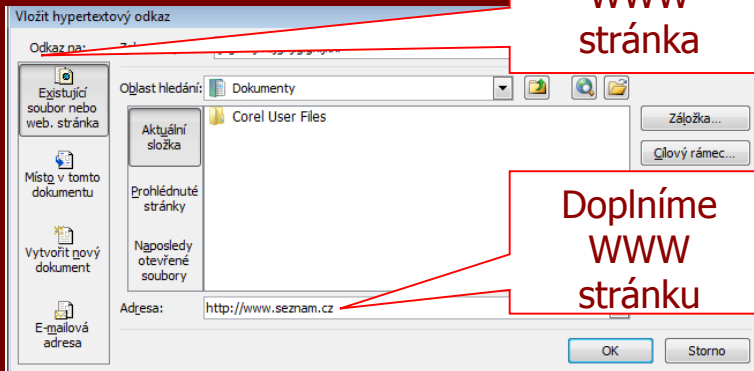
Vložit hypertextový odkaz

WWW
stránka

Odkaz na:

Existující soubor nebo web. stránka

Místo v tomto dokumentu

Vytvořit nový dokument

E-mailová adresa

Oblast hledání: Dokumenty

Aktuální složka

Prohlédnuté stránky

Naposledy otevřené soubory

Corel User Files

Záložka...

Cílový rámec...

Doplníme
WWW
stránku

Adresa: http://www.seznam.cz

OK

Storno